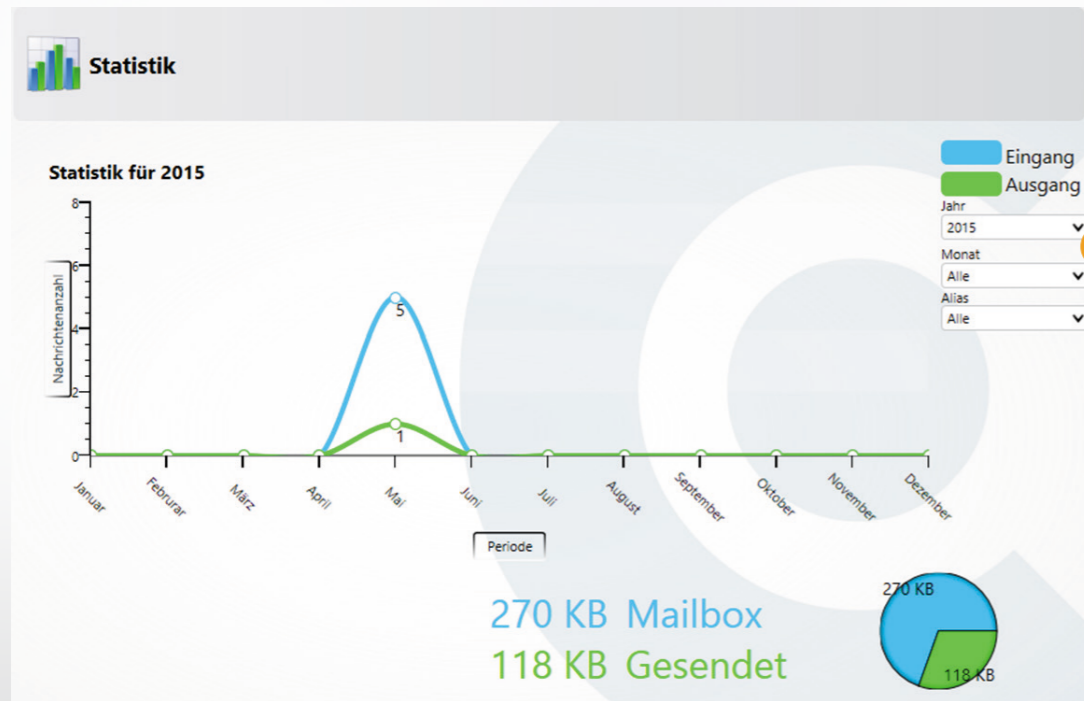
Statistik

Statistik für 2015

Eingang
Ausgang

Jahr
2015
Monat
Alle
Alias
Alle

Nachrichtenanzahl

8
6
4
2
0

5
1

Januar
Februar
März
April
Mai
Juni
Juli
August
September
Oktober
November
Dezember

Periode

270 KB Mailbox
118 KB Gesendet

270 KB
118 KB